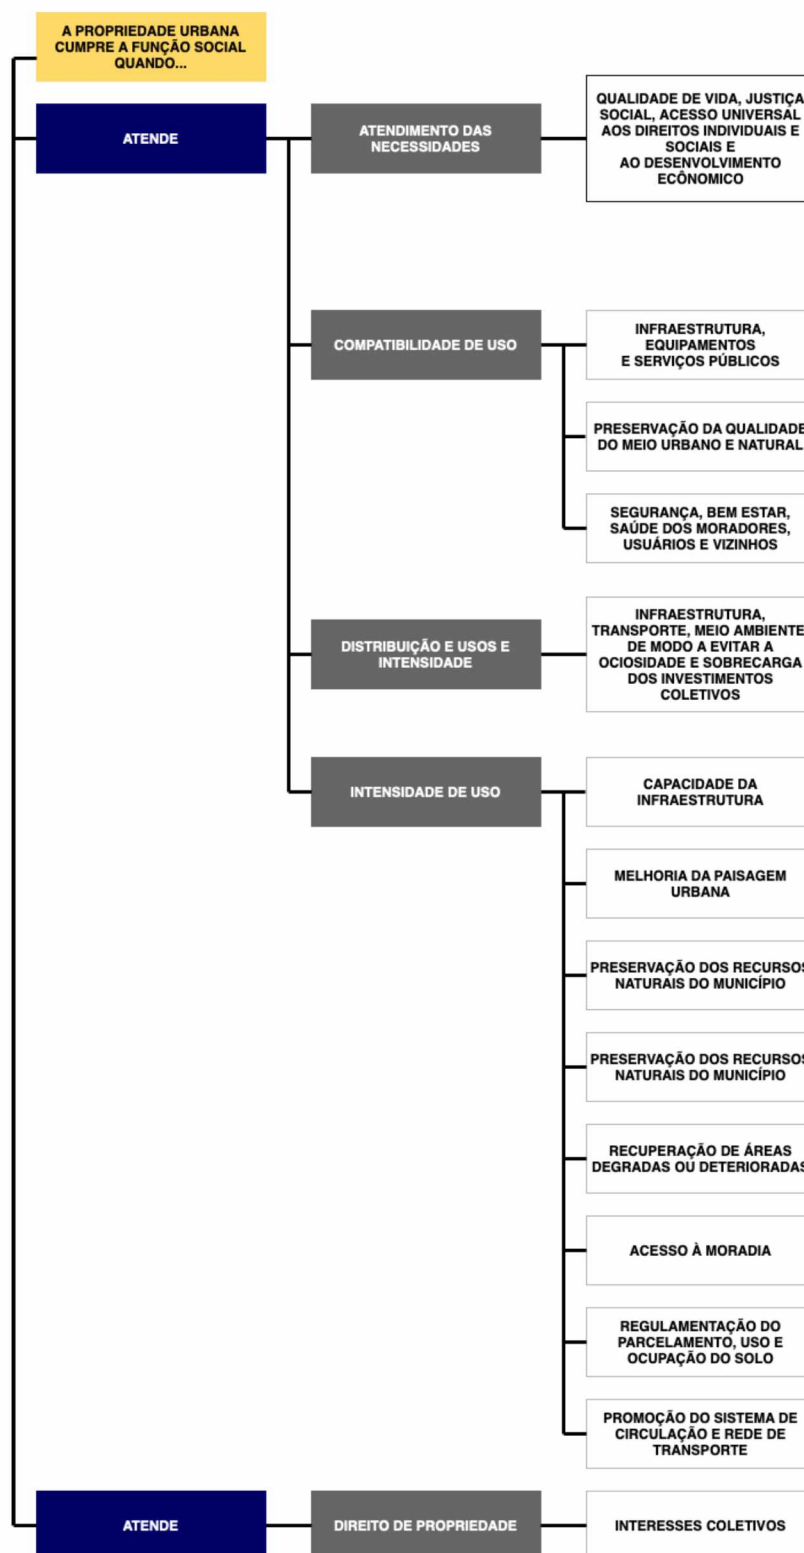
A PROPRIEDADE URBANA CUMPRE A FUNÇÃO SOCIAL QUANDO...

ATENDE

ATENDIMENTO DAS NECESSIDADES

QUALIDADE DE VIDA, JUSTIÇA SOCIAL, ACESSO UNIVERSAL AOS DIREITOS INDIVIDUAIS E SOCIAIS E AO DESENVOLVIMENTO ECÔNOMICO

COMPATIBILIDADE DE USO

INFRAESTRUTURA, EQUIPAMENTOS E SERVIÇOS PÚBLICOS

PRESERVAÇÃO DA QUALIDADE DO MEIO URBANO E NATURAL

SEGURANÇA, BEM ESTAR, SAÚDE DOS MORADORES, USUÁRIOS E VIZINHOS

DISTRIBUIÇÃO E USOS E INTENSIDADE

INFRAESTRUTURA, TRANSPORTE, MEIO AMBIENTE DE MODO A EVITAR A OCIOSIDADE E SOBRECARGA DOS INVESTIMENTOS COLETIVOS

INTENSIDADE DE USO

CAPACIDADE DA INFRAESTRUTURA

MELHORIA DA PAISAGEM URBANA

PRESERVAÇÃO DOS RECURSOS NATURAIS DO MUNICÍPIO

PRESERVAÇÃO DOS RECURSOS NATURAIS DO MUNICÍPIO

RECUPERAÇÃO DE ÁREAS DEGRADAS OU DETERIORADAS

ACESSO À MORADIA

REGULAMENTAÇÃO DO PARCELAMENTO, USO E OCUPAÇÃO DO SOLO

PROMOÇÃO DO SISTEMA DE CIRCULAÇÃO E REDE DE TRANSPORTE

ATENDE

DIREITO DE PROPRIEDADE

INTERESSES COLETIVOS